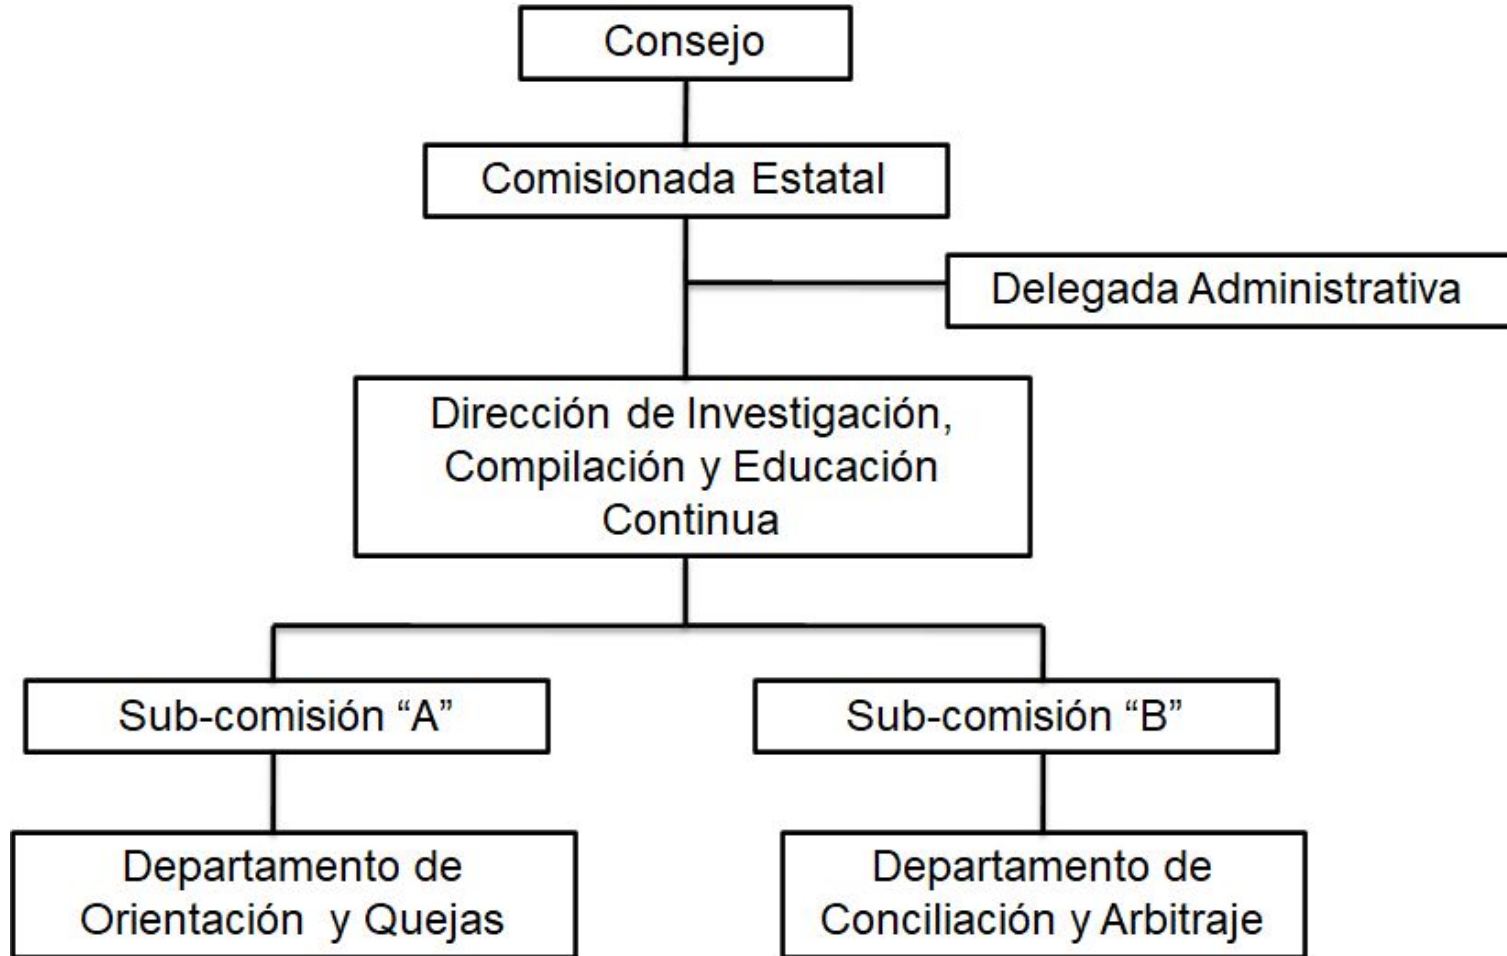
Consejo

Comisionada Estatal

Delegada Administrativa

Dirección de Investigación, Compilación y Educación Continua

Sub-comisión “A”

Sub-comisión “B”

Departamento de Orientación y Quejas

Departamento de Conciliación y Arbitraje